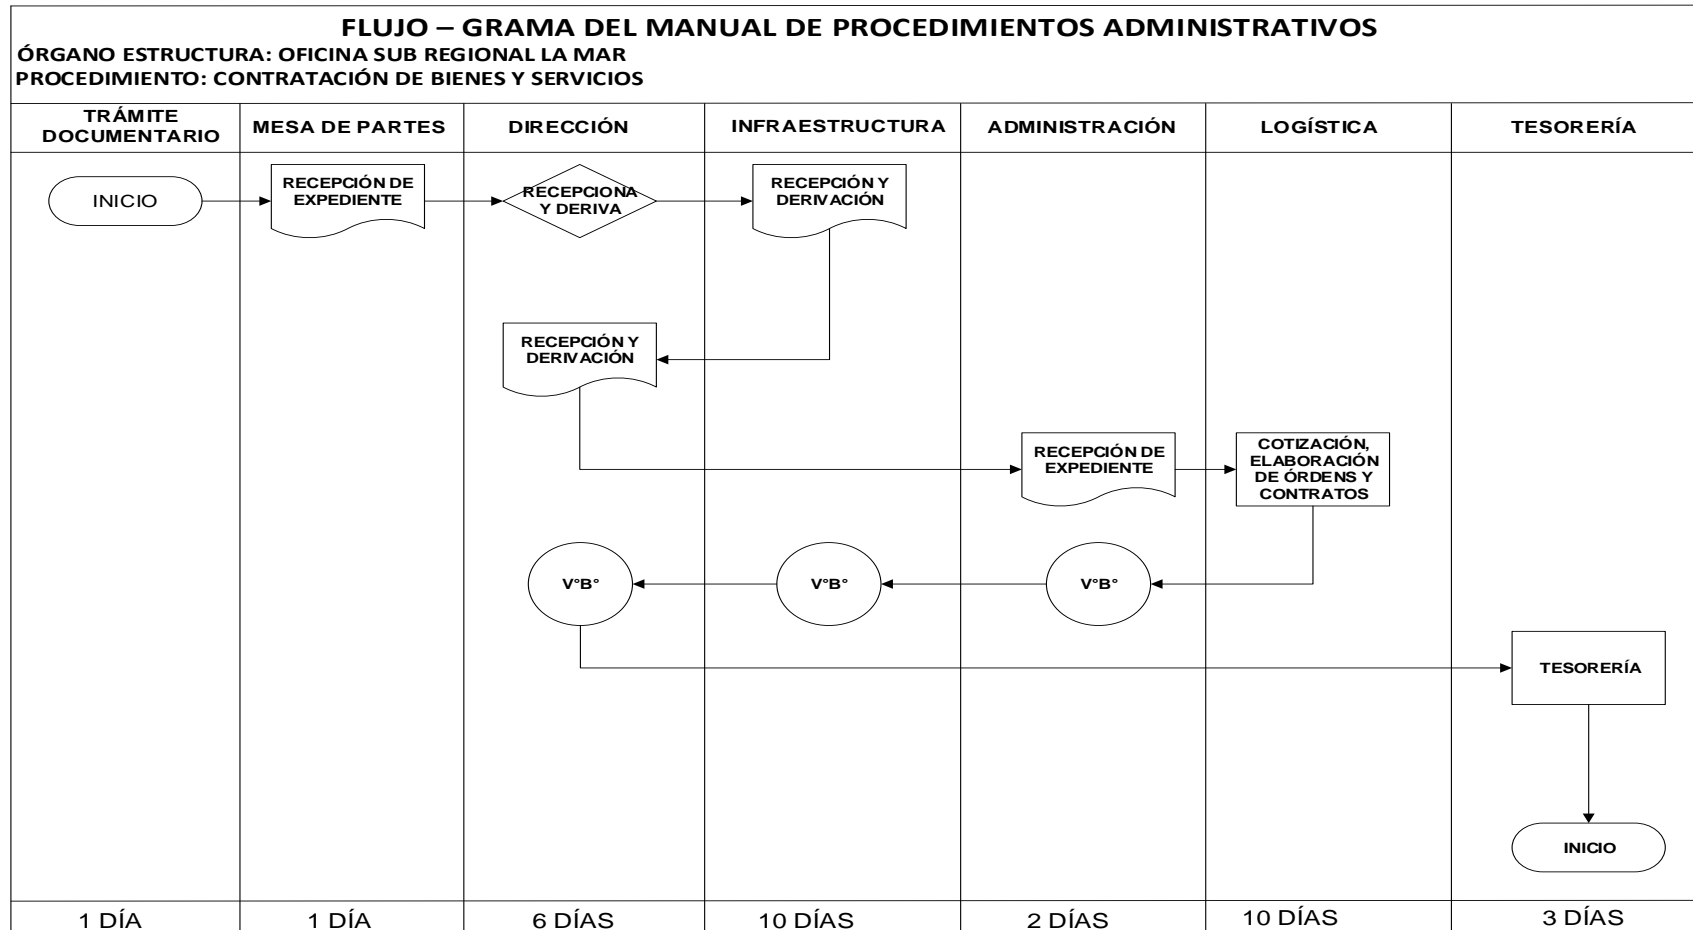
FLUJO – GRAMA DEL MANUAL DE PROCEDIMIENTOS ADMINISTRATIVOS
ÓRGANO ESTRUCTURA: OFICINA SUB REGIONAL LA MAR
PROCEDIMIENTO: CONTRATACIÓN DE BIENES Y SERVICIOS

| TRÁMITE DOCUMENTARIO | MESA DE PARTES | DIRECCIÓN | INFRAESTRUCTURA | ADMINISTRACIÓN | LOGÍSTICA | TESORERÍA |
|---|---|---|---|---|---|---|

INICIO

RECEPCIÓN DE EXPEDIENTE

RECEPCIONA Y DERIVA

RECEPCIÓN Y DERIVACIÓN

RECEPCIÓN Y DERIVACIÓN

RECEPCIÓN DE EXPEDIENTE

COTIZACIÓN, ELABORACIÓN DE ÓRDENS Y CONTRATOS

V°B°

V°B°

V°B°

TESORERÍA

INICIO

| 1 DÍA | 1 DÍA | 6 DÍAS | 10 DÍAS | 2 DÍAS | 10 DÍAS | 3 DÍAS |
|---|---|---|---|---|---|---|